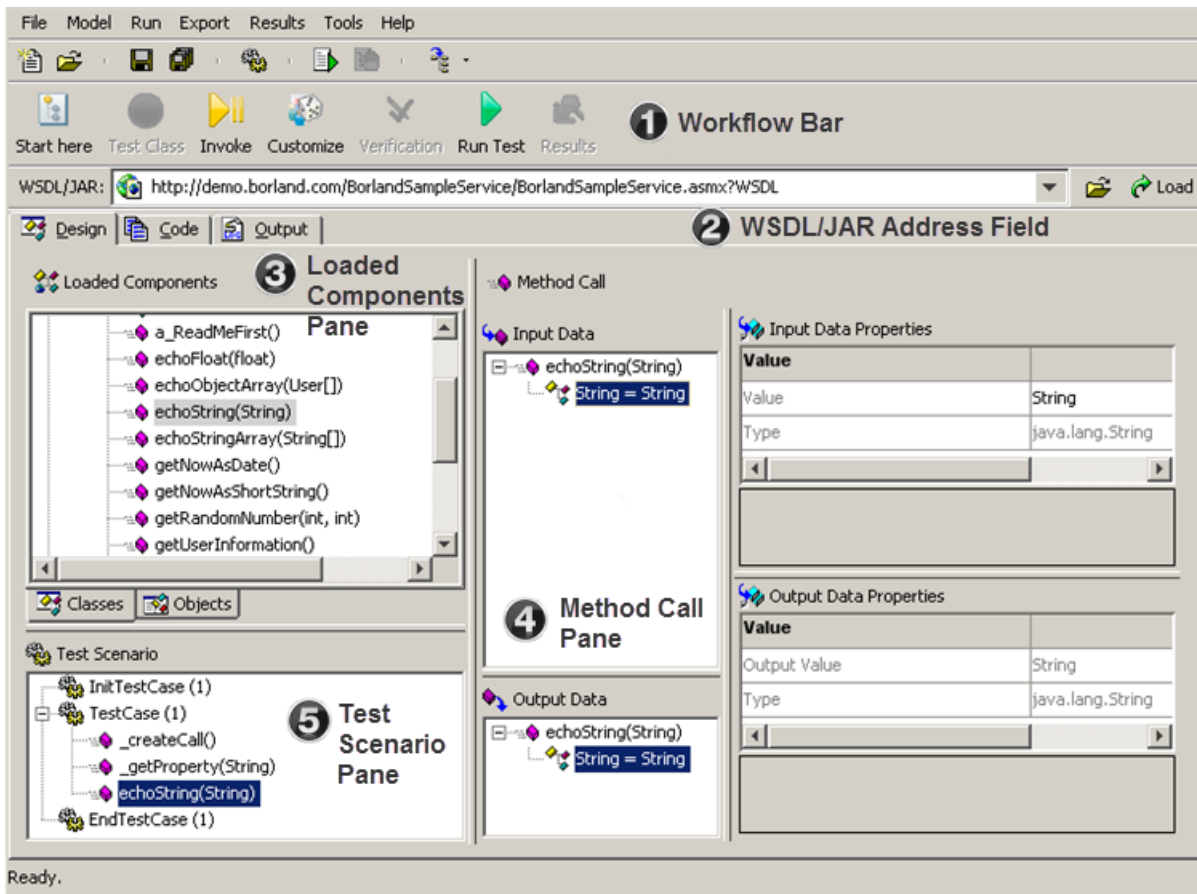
File Model Run Export Results Tools Help

Start here Test Class Invoke Customize Verification Run Test Results

1 Workflow Bar

WSDL/JAR: http://demo.borland.com/BorlandSampleService/BorlandSampleService.asmx?WSDL

Load

Design Code Output

2 WSDL/JAR Address Field

Loaded Components

3 Loaded Components Pane

a_ReadMeFirst()
echoFloat(float)
echoObjectArray(User[])
echoString(String)
echoStringArray(String[])
getNowAsDate()
getNowAsShortString()
getRandomNumber(int, int)
getUserInformation()

Classes Objects

Method Call

Input Data

echoString(String)
String = String

Input Data Properties

| Value | |
|---|---|
| Value | String |
| Type | java.lang.String |

4 Method Call Pane

Output Data Properties

| Value | |
|---|---|
| Output Value | String |
| Type | java.lang.String |

Test Scenario

InitTestCase (1)
TestCase (1)
_createCall()
_getProperty(String)
echoString(String)
EndTestCase (1)

5 Test Scenario Pane

Output Data

echoString(String)
String = String

Ready.